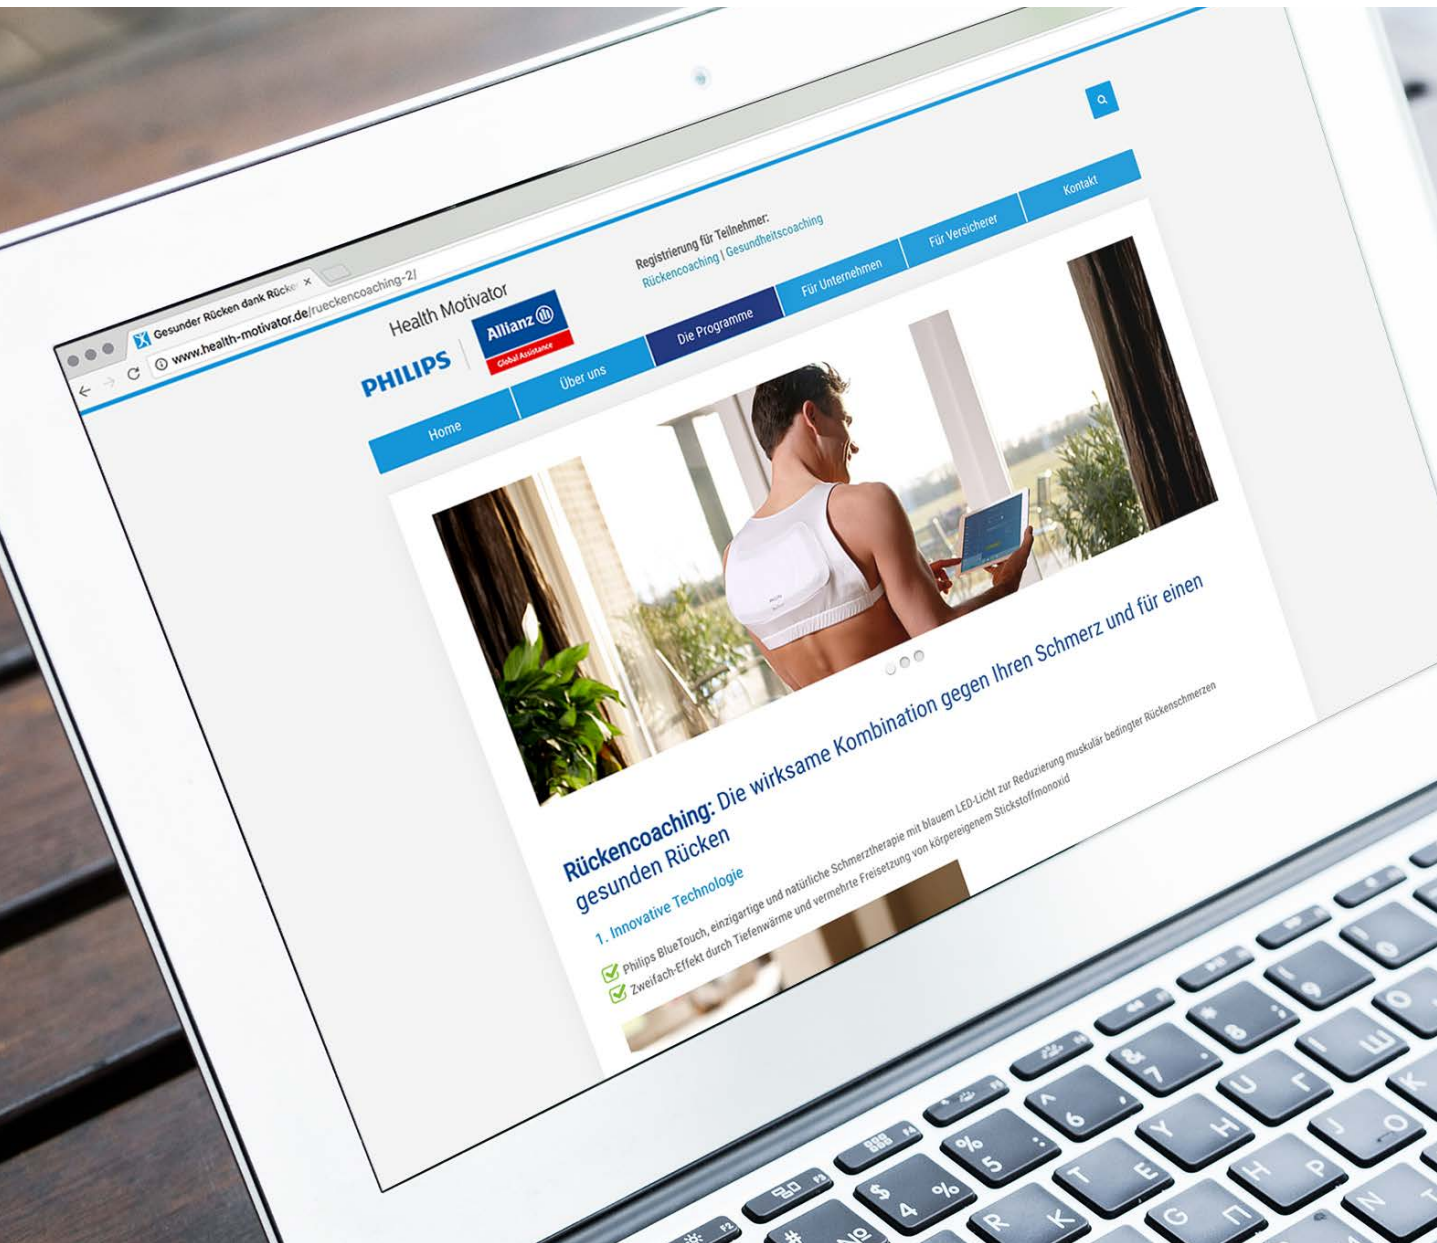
Gesunder Rücken dank Rücke ×

www.health-motivator.de/rueckencoaching-2/

Health Motivator

PHILIPS

Allianz

Global Assistance

Registrierung für Teilnehmer:
Rückencoaching | Gesundheitscoaching

Home | Über uns | Die Programme | Für Unternehmen | Für Versicherer | Kontakt

Rückencoaching: Die wirksame Kombination gegen Ihren Schmerz und für einen gesunden Rücken

1. Innovative Technologie

Philips BlueTouch, einzigartige und natürliche Schmerztherapie mit blauem LED-Licht zur Reduzierung muskulär bedingter Rückenschmerzen

Zweifach-Effekt durch Tiefenwärme und vermehrte Freisetzung von körpereigenem Stickstoffmonoxid